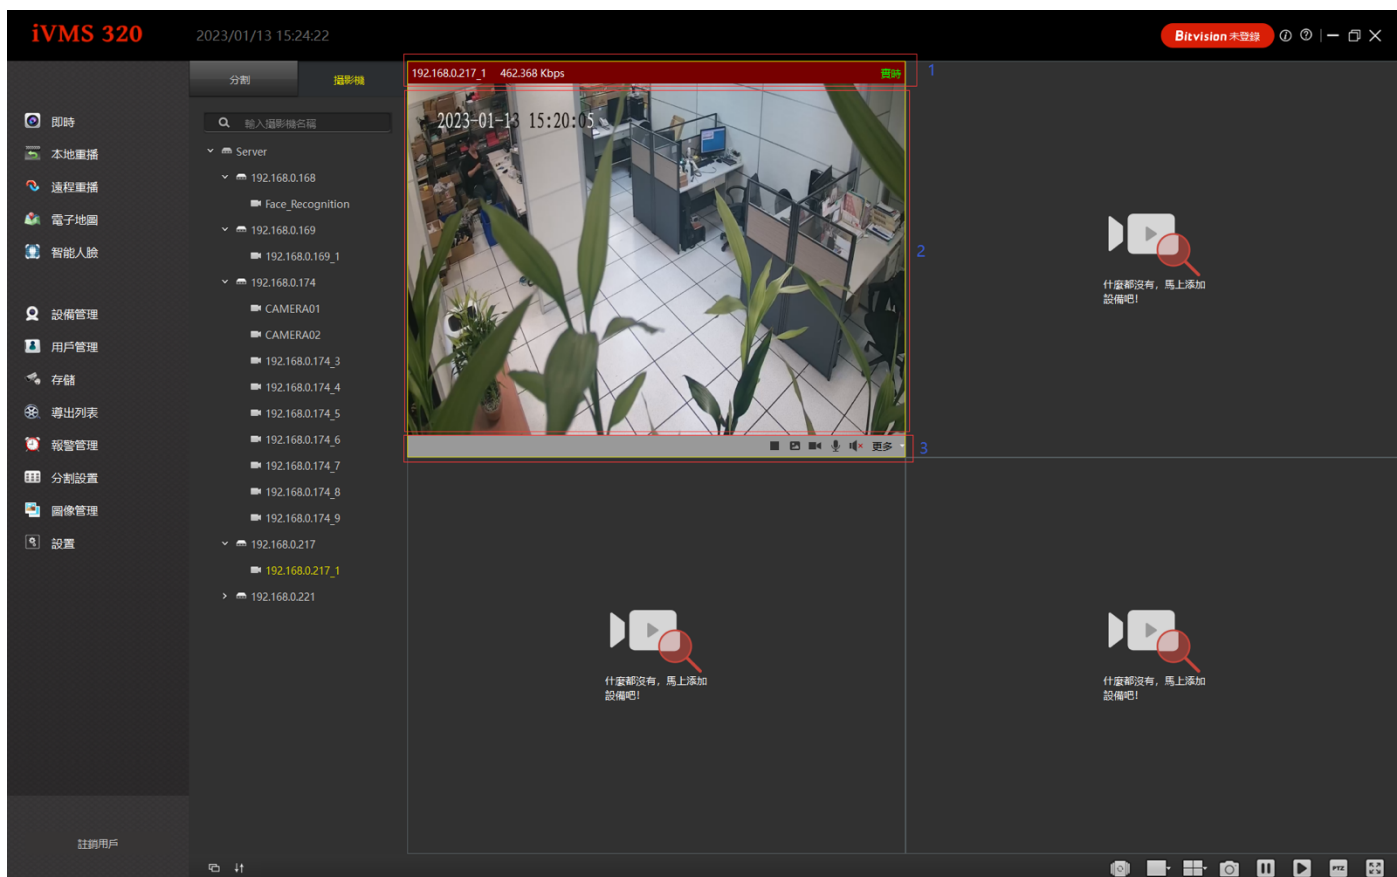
iVMS 320

2023/01/13 15:24:22

Bitvision 未登錄

分割

攝影機

即時

本地重播

遠程重播

電子地圖

智能人臉

設備管理

用戶管理

存儲

導出列表

報警管理

分割設置

圖像管理

設置

註銷用戶

輸入攝影機名稱

Server

192.168.0.168

Face_Recognition

192.168.0.169

192.168.0.169_1

192.168.0.174

CAMERA01

CAMERA02

192.168.0.174_3

192.168.0.174_4

192.168.0.174_5

192.168.0.174_6

192.168.0.174_7

192.168.0.174_8

192.168.0.174_9

192.168.0.217

192.168.0.217_1

192.168.0.221

192.168.0.217_1 462.368 Kbps

實時

1

2023-01-13 15:20:05

2

更多

3

什麼都沒有，馬上添加設備吧!

什麼都沒有，馬上添加設備吧!

什麼都沒有，馬上添加設備吧!

PTZ